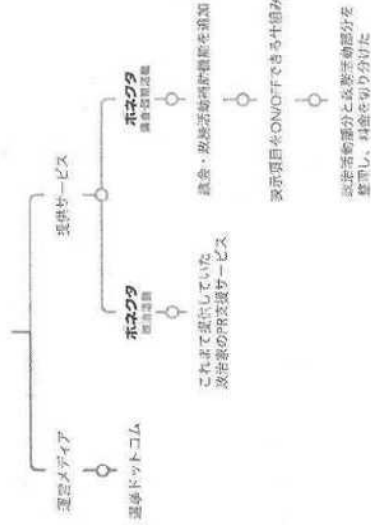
運営メディア

選挙ドットコム

提供サービス

ボネクタ
選挙運動

これまで提供していた
政治家のPR支援サービス

ボネクタ
議会・政務活動

議会・政務活動向け機能を追加

表示項目をON/OFFできる仕組み

政治活動部分と政務活動部分を
整理し、料金を切り分けた